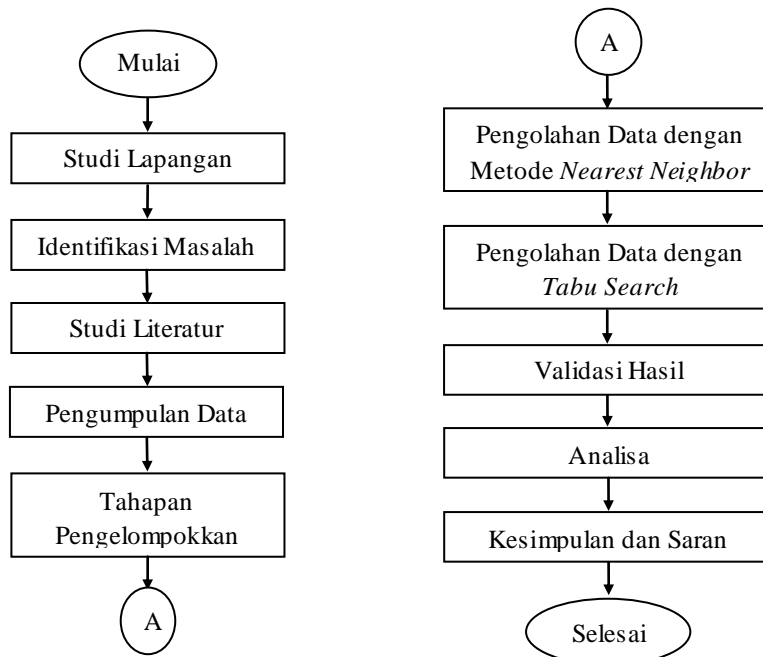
Mulai

Studi Lapangan

Identifikasi Masalah

Studi Literatur

Pengumpulan Data

Tahapan Pengelompokkan

A

A

Pengolahan Data dengan Metode *Nearest Neighbor*

Pengolahan Data dengan *Tabu Search*

Validasi Hasil

Analisa

Kesimpulan dan Saran

Selesai